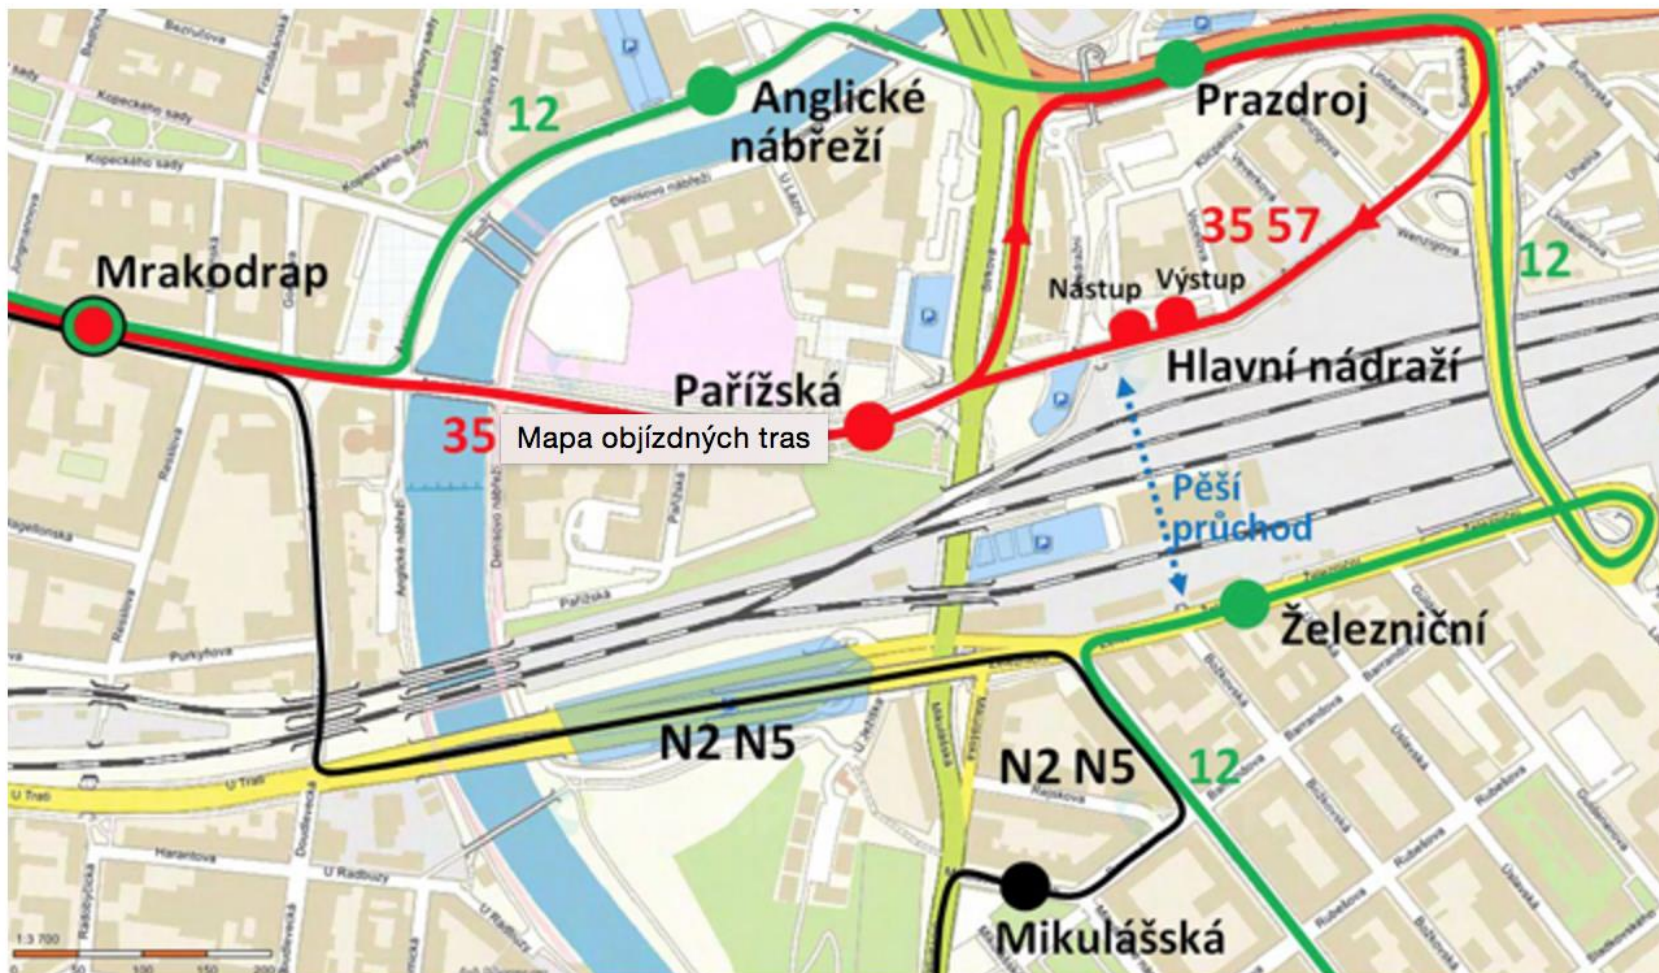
12
Anglické nábřeží
Prazdroj
35 57
12
Mrakodrap
Nástup
Výstup
Hlavní nádraží
Pařížská
35
Mapa objízdných tras
Pěší průchod
Železniční
N2 N5
N2 N5
12
Mikulášská
Kopeckého sady
Denisovo nábřeží
U Trati
Purkyňova
Pařížská
U Radbuzy
Harantova
Rubešova
Božkova
Barrandova
Úslavská
Sirková
Železniční
1:3 700